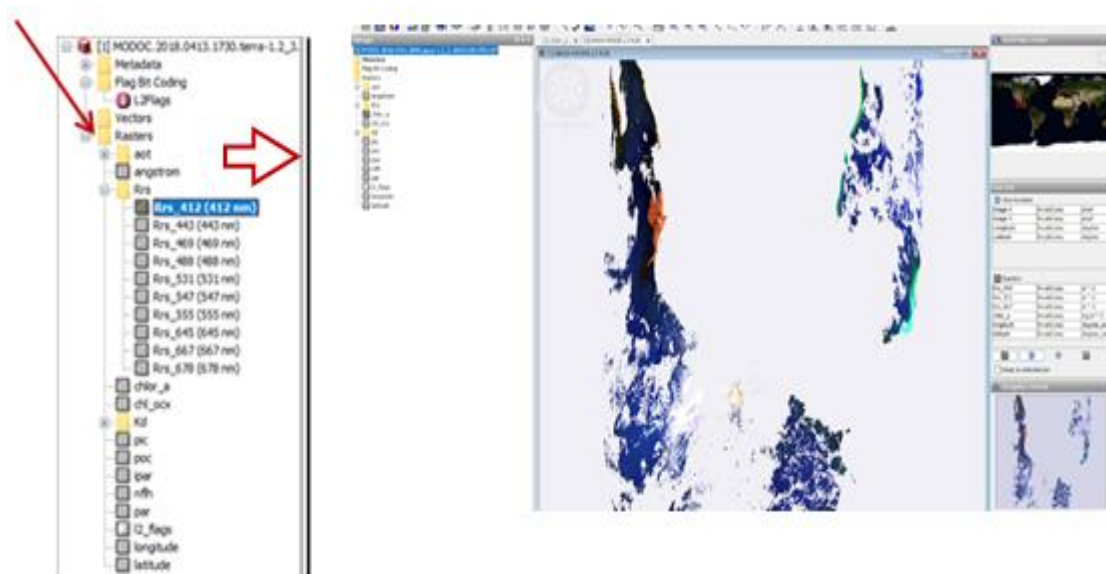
[1] MODOC.2018.0413.1730.terra-1.2_1.
Metadata
Flag Bit Coding
L2Flags
Vectors
Rasters
aot
angstrom
Rrs
Rrs_412 (412 nm)
Rrs_443 (443 nm)
Rrs_469 (469 nm)
Rrs_488 (488 nm)
Rrs_531 (531 nm)
Rrs_547 (547 nm)
Rrs_555 (555 nm)
Rrs_645 (645 nm)
Rrs_667 (667 nm)
Rrs_678 (678 nm)
chlor_a
chl_ocx
Kd
pic
poc
ipar
nflh
par
l2_flags
longitude
latitude

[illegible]